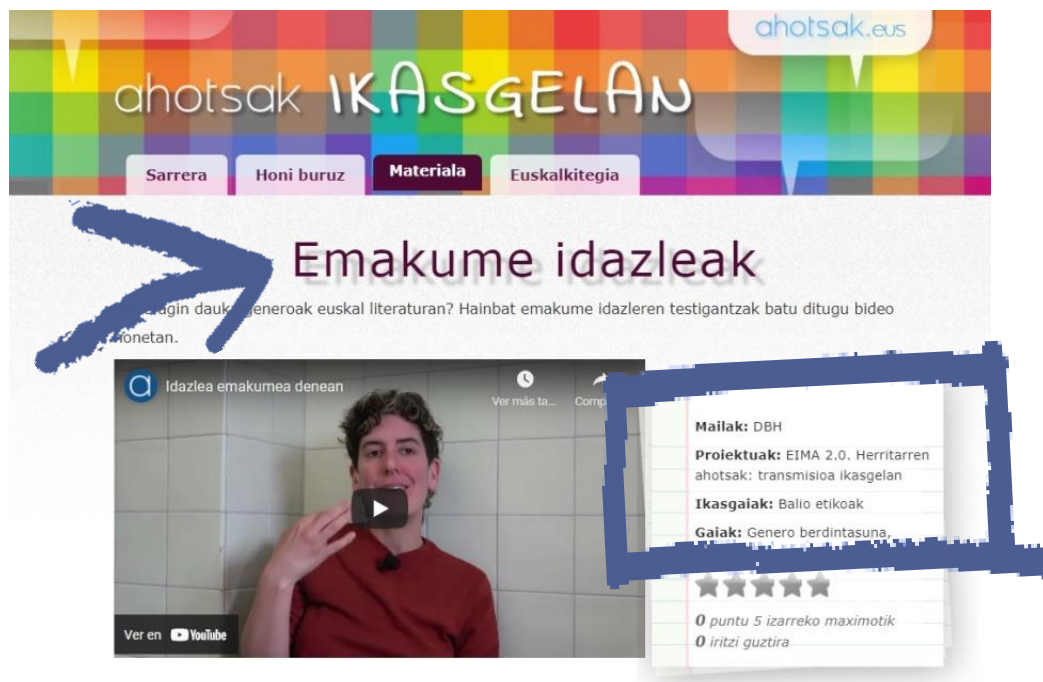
ahotsak.eus

ahotsak IKASGELAN

Sarrera | Honi buruz | Materiala | Euskalkitegia

Emakume idazleak

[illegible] dauka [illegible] generoak euskal literaturan? Hainbat emakume idazleren testigantzak batu ditugu bideo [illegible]honetan.

Idazlea emakumea denean

Ver más ta...

Comp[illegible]

Ver en YouTube

Mailak: DBH

Proiektuak: EIMA 2.0. Herritarren ahotsak: transmisioa ikasgelan

Ikasgaiak: Balio etikoak

Gaiak: Genero berdintasuna, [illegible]

0 puntu 5 izarreko maximotik
0 iritzi guztira